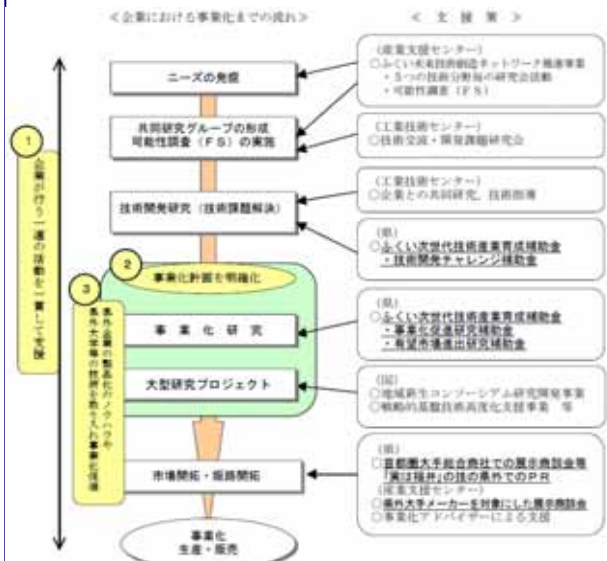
＜企業における事業化までの流れ＞

＜ 支 援 策 ＞

ニーズの発掘

（産業支援センター）
○ふくい未来技術創造ネットワーク推進事業
・5つの技術分野毎の研究会活動
・可能性調査（FS）

共同研究グループの形成
可能性調査（FS）の実施

（工業技術センター）
○技術交流・開発課題研究会

技術開発研究（技術課題解決）

（工業技術センター）
○企業との共同研究、技術指導

（県）
○ふくい次世代技術産業育成補助金
・技術開発チャレンジ補助金

1
企業が行う一連の活動を一貫して支援

2
事業化計画を明確化

3
県外企業の製品化のノウハウや県外大学等の技術を取り入れ事業化促進

事 業 化 研 究

（県）
○ふくい次世代技術産業育成補助金
・事業化促進研究補助金
・有望市場進出研究補助金

大型研究プロジェクト

（国）
○地域新生コンソーシアム研究開発事業
○戦略的基盤技術高度化支援事業 等

市場開拓・販路開拓

（県）
○首都圏大手総合商社での展示商談会等「満ほ福井」の技の県外でのPR
（産業支援センター）
○県外大手メーカーを対象にした展示商談会
○事業化アドバイザーによる支援

事業化
生産・販売